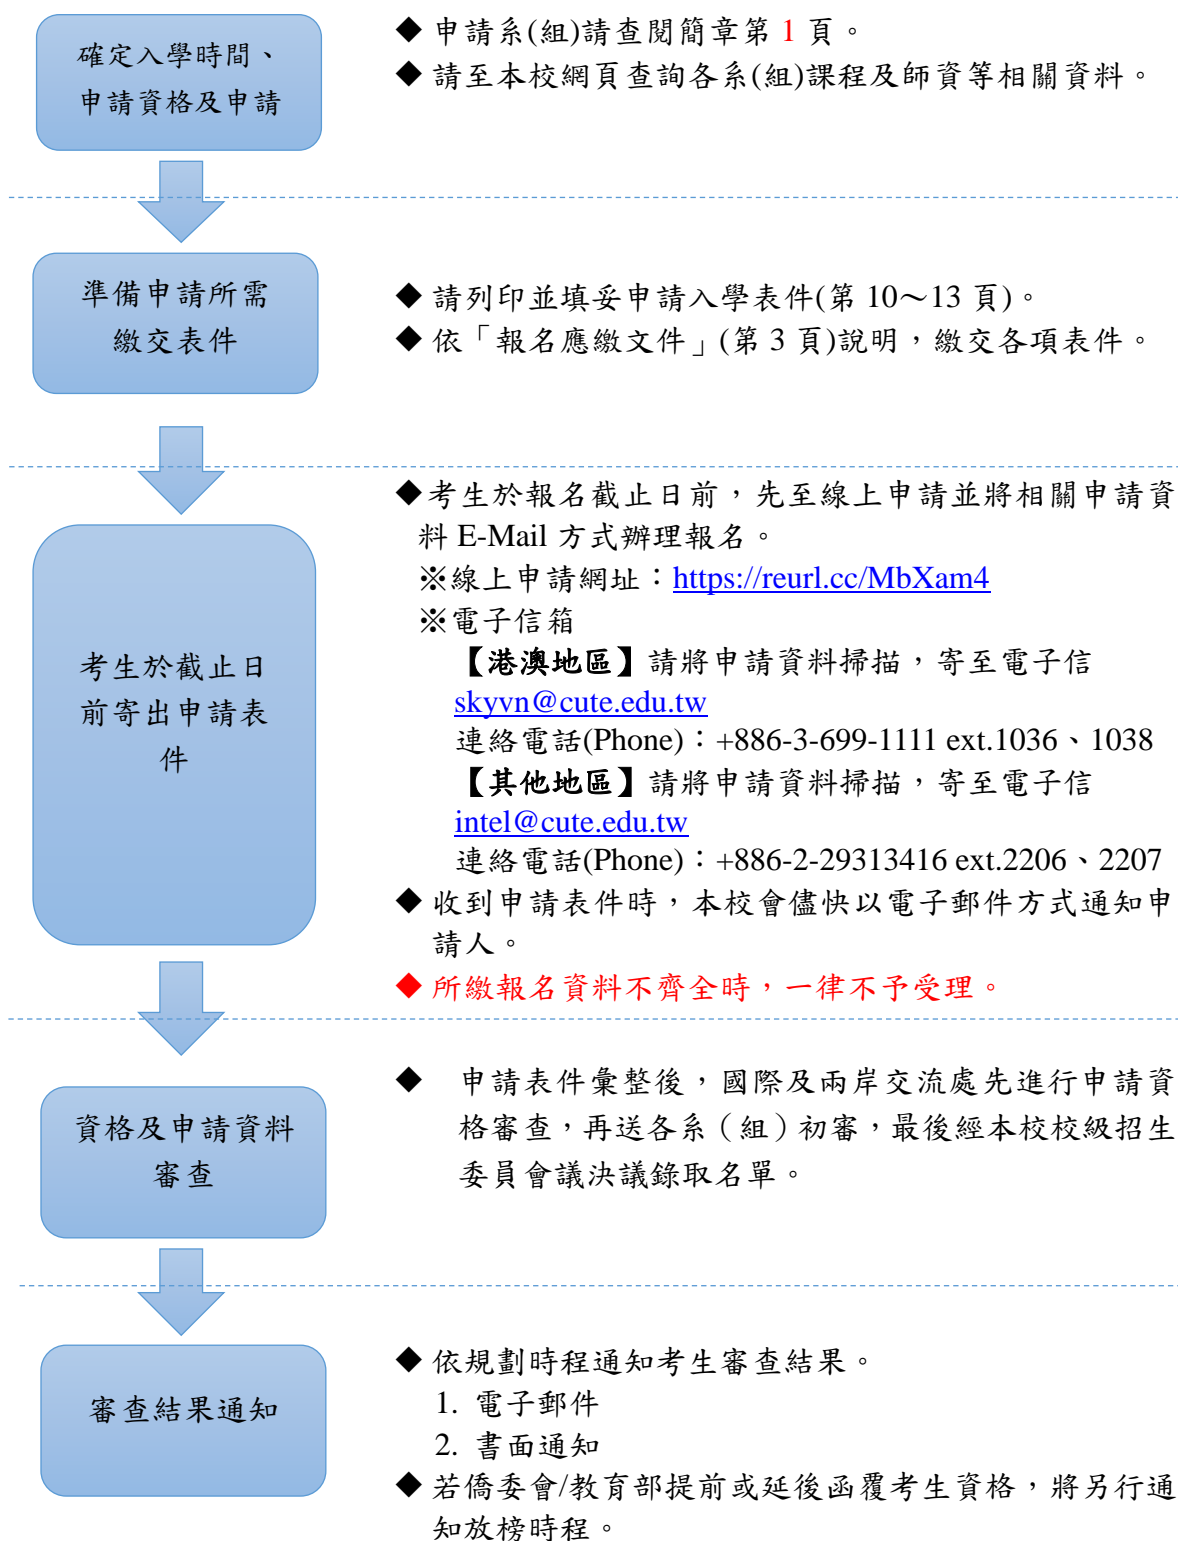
確定入學時間、申請資格及申請

◆ 申請系(組)請查閱簡章第 1 頁。
◆ 請至本校網頁查詢各系(組)課程及師資等相關資料。

準備申請所需繳交表件

◆ 請列印並填妥申請入學表件(第 10～13 頁)。
◆ 依「報名應繳文件」(第 3 頁)說明，繳交各項表件。

考生於截止日前寄出申請表件

◆考生於報名截止日前，先至線上申請並將相關申請資料 E-Mail 方式辦理報名。
※線上申請網址：https://reurl.cc/MbXam4
※電子信箱
【港澳地區】請將申請資料掃描，寄至電子信 skyvn@cute.edu.tw
連絡電話(Phone)：+886-3-699-1111 ext.1036、1038
【其他地區】請將申請資料掃描，寄至電子信 intel@cute.edu.tw
連絡電話(Phone)：+886-2-29313416 ext.2206、2207
◆ 收到申請表件時，本校會儘快以電子郵件方式通知申請人。
◆ 所繳報名資料不齊全時，一律不予受理。

資格及申請資料審查

◆ 申請表件彙整後，國際及兩岸交流處先進行申請資格審查，再送各系（組）初審，最後經本校校級招生委員會議決議錄取名單。

審查結果通知

◆ 依規劃時程通知考生審查結果。
1. 電子郵件
2. 書面通知
◆ 若僑委會/教育部提前或延後函覆考生資格，將另行通知放榜時程。